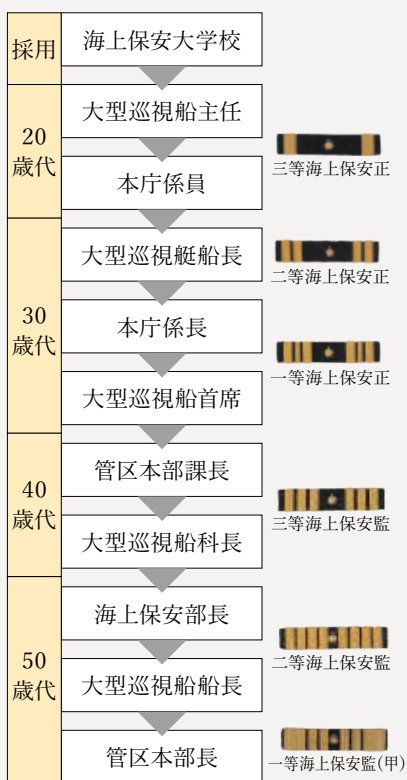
採用
海上保安大学校

20歳代
大型巡視船主任
本庁係員
三等海上保安正

30歳代
大型巡視艇船長
二等海上保安正
本庁係長
一等海上保安正
大型巡視船首席

40歳代
管区本部課長
三等海上保安監
大型巡視船科長

50歳代
海上保安部長
二等海上保安監
大型巡視船船長
管区本部長
一等海上保安監(甲)